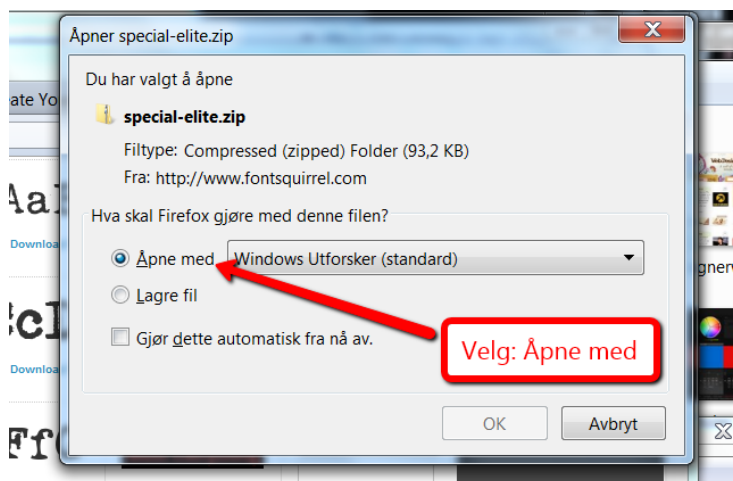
Åpner special-elite.zip

Du har valgt å åpne

special-elite.zip

Filtype: Compressed (zipped) Folder (93,2 KB)

Fra: http://www.fontsquirrel.com

Hva skal Firefox gjøre med denne filen?

Åpne med Windows Utforsker (standard)

Lagre fil

Gjør dette automatisk fra nå av.

Velg: Åpne med

OK Avbryt

ate Yo

Aa

Downloa

Downloa

Ff

gner